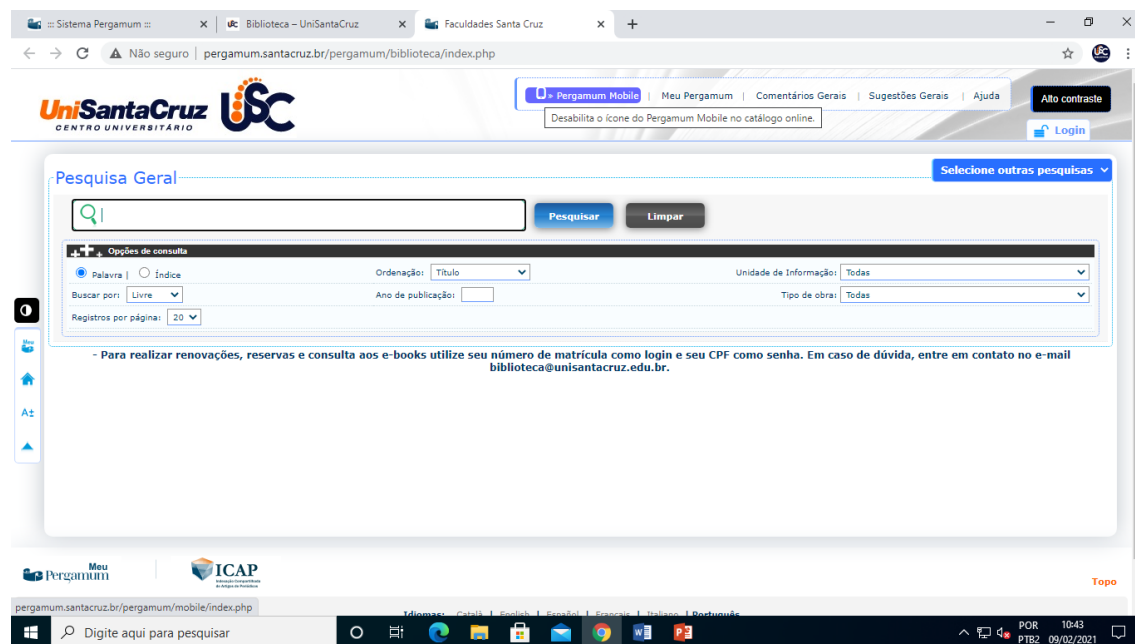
::: Sistema Pergamum ::: × Biblioteca – UniSantaCruz × Faculdades Santa Cruz × +

Não seguro | pergamum.santacruz.br/pergamum/biblioteca/index.php

UniSantaCruz CENTRO UNIVERSITÁRIO USC

» Pergamum Mobile | Meu Pergamum | Comentários Gerais | Sugestões Gerais | Ajuda

Alto contraste

Desabilita o ícone do Pergamum Mobile no catálogo online.

Login

Pesquisa Geral

Selecione outras pesquisas

Pesquisar Limpar

Opções de consulta

Palavra | Índice

Ordenação: Título

Unidade de Informação: Todas

Buscar por: Livre

Ano de publicação:

Tipo de obra: Todas

Registros por página: 20

Meu

A±

- Para realizar renovações, reservas e consulta aos e-books utilize seu número de matrícula como login e seu CPF como senha. Em caso de dúvida, entre em contato no e-mail biblioteca@unisantacruz.edu.br.

Meu Pergamum

ICAP

Topo

pergamum.santacruz.br/pergamum/mobile/index.php

Idiomas: Català | English | Español | Français | Italiano | Português

Digite aqui para pesquisar

POR PTB2 10:43 09/02/2021